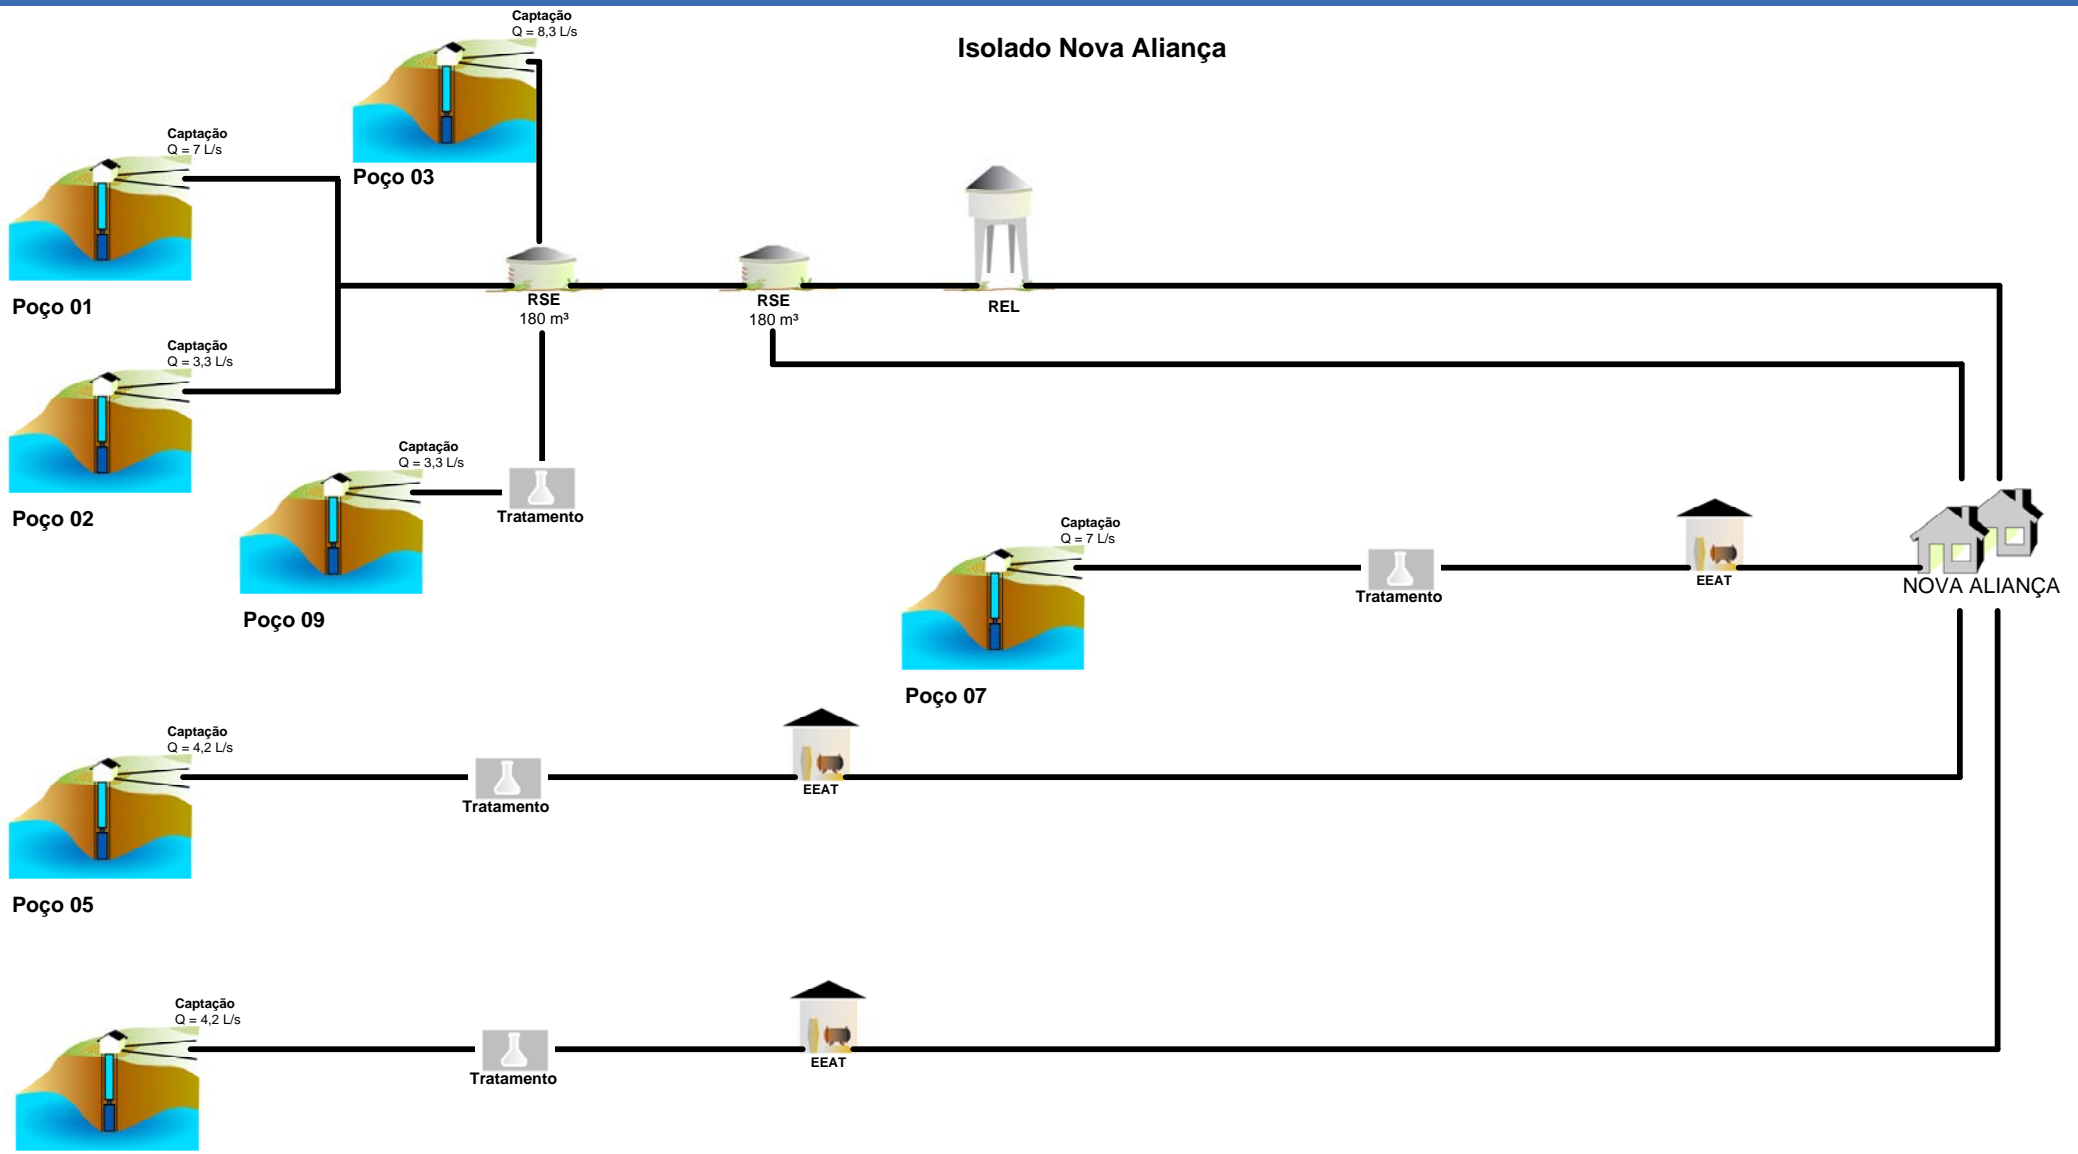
Isolado Nova Aliança

Captação
Q = 8,3 L/s

Poço 03

Captação
Q = 7 L/s

Poço 01

Captação
Q = 3,3 L/s

Poço 02

RSE
180 m³

RSE
180 m³

REL

Captação
Q = 3,3 L/s

Tratamento

Poço 09

Captação
Q = 7 L/s

Tratamento

EEAT

NOVA ALIANÇA

Poço 07

Captação
Q = 4,2 L/s

Tratamento

EEAT

Poço 05

Captação
Q = 4,2 L/s

Tratamento

EEAT